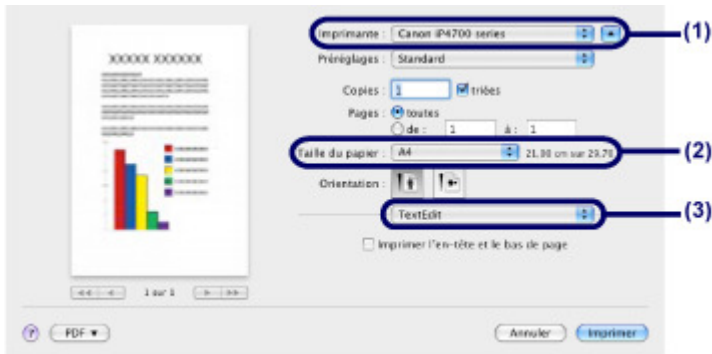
XXXXXX XXXXXXX

1 sur 1

Imprimante : Canon iP4700 series

Préréglages : Standard

Copies : 1 triées

Pages : toutes

de : 1 à : 1

Taille du papier : A4 21.00 cm sur 29.70

Orientation :

TextEdit

Imprimer l'en-tête et le bas de page

(1)

(2)

(3)

?

PDF ▼

Annuler

Imprimer